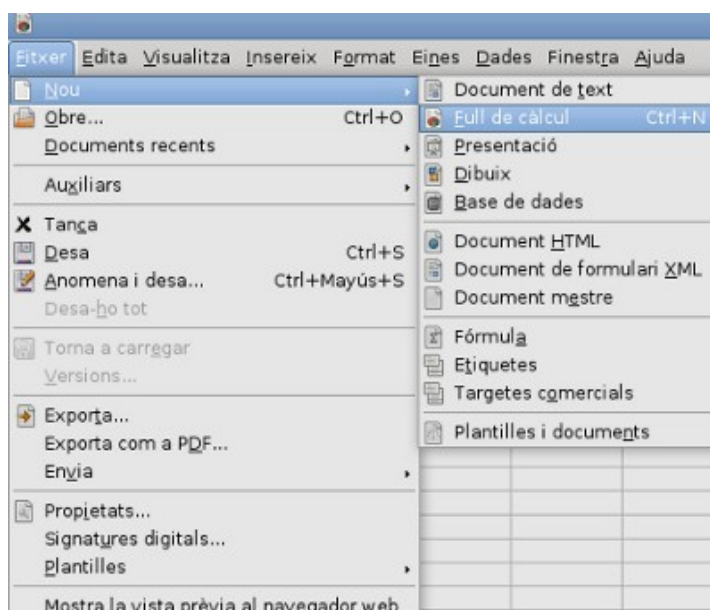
Fitxer Edita Visualitza Insereix Format Eines Dades Finestra Ajuda

Nou
Obre... Ctrl+O
Documents recents
Auxiliars
Tanca
Desa Ctrl+S
Anomena i desa... Ctrl+Majús+S
Desa-ho tot
Torna a carregar
Versions...
Exporta...
Exporta com a PDF...
Envia
Propietats...
Signatures digitals...
Plantilles
Mostra la vista prèvia al navegador web

Document de text
Full de càlcul Ctrl+N
Presentació
Dibuix
Base de dades
Document HTML
Document de formulari XML
Document mestre
Fórmula
Etiquetes
Targetes comercials
Plantilles i documents